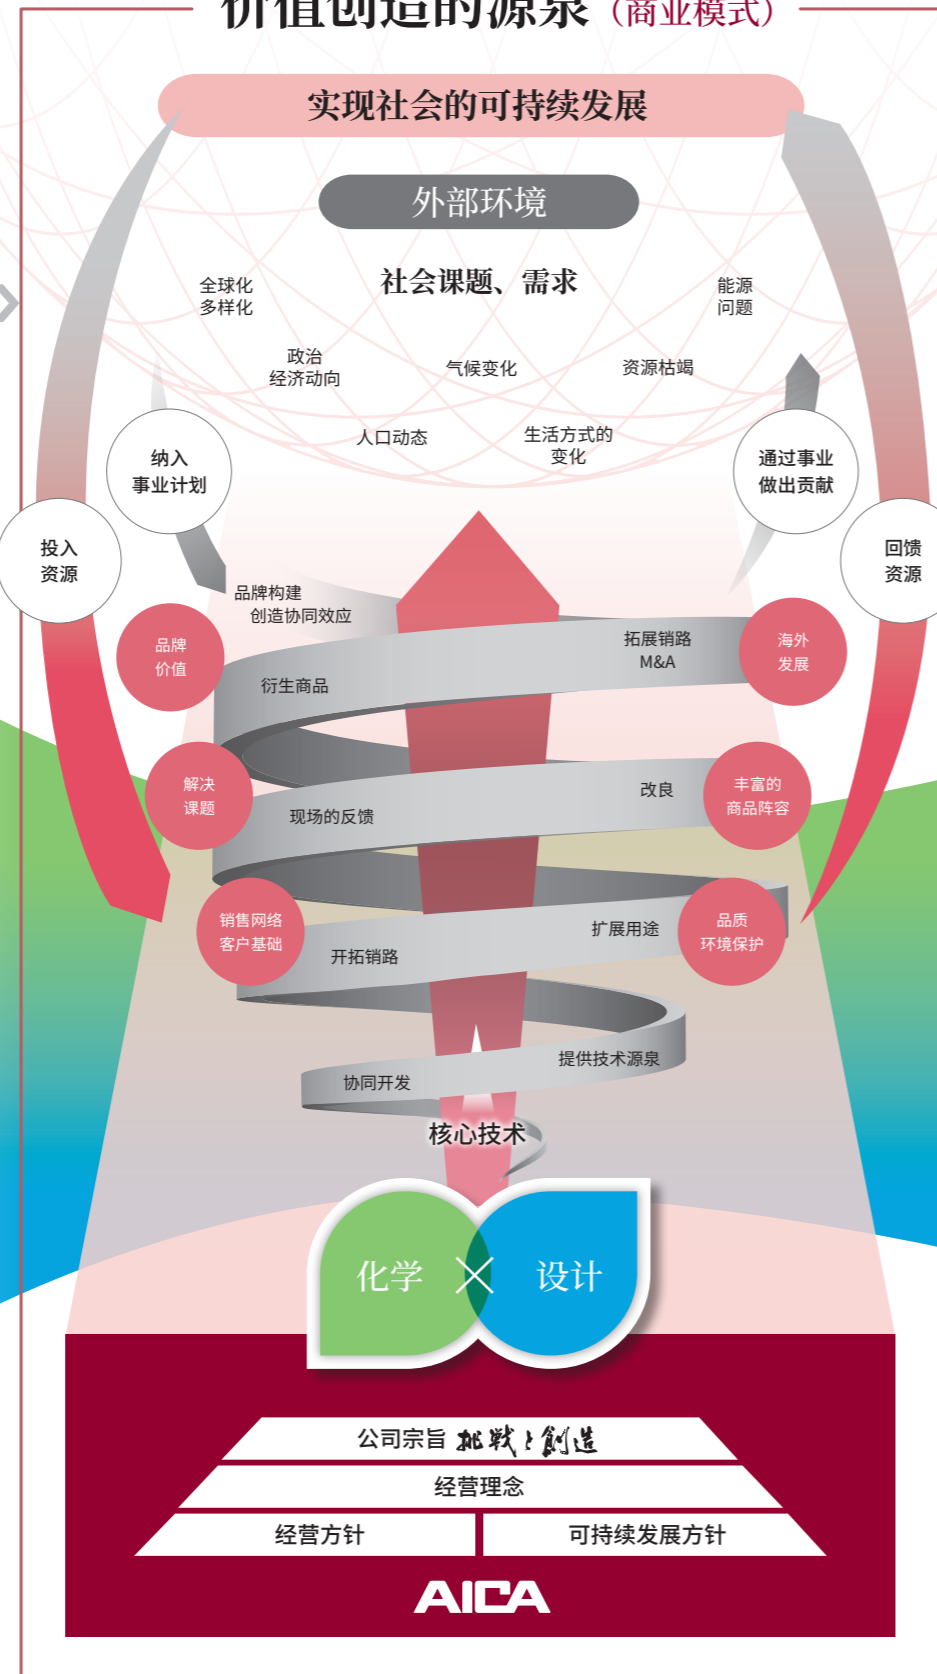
价值创造的源泉（商业模式）

实现社会的可持续发展

外部环境

社会课题、需求

全球化
多样化

能源
问题

政治
经济动向

气候变化

资源枯竭

人口动态

生活方式的
变化

纳入
事业计划

通过事业
做出贡献

投入
资源

回馈
资源

品牌构建
创造协同效应

品牌
价值

拓展销路
M&A

海外
发展

衍生商品

解决
课题

改良

丰富的
商品阵容

现场的反馈

销售网络
客户基础

扩展用途

品质
环境保护

开拓销路

提供技术源泉

协同开发

核心技术

化学 × 设计

公司宗旨 挑戦と創造

经营理念

经营方针

可持续发展方针

AICA